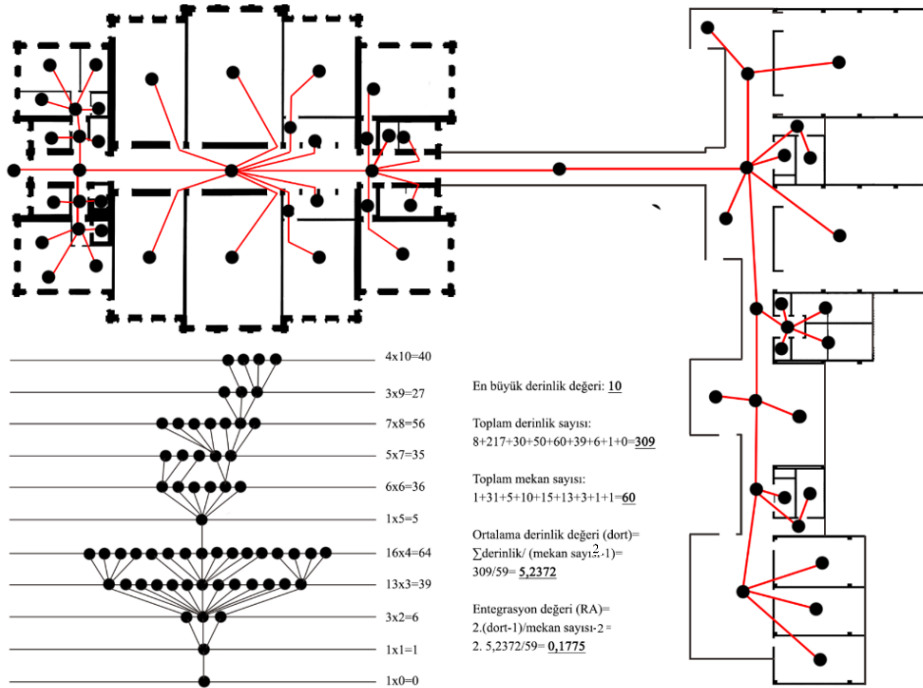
4x10=40

3x9=27

7x8=56

5x7=35

6x6=36

1x5=5

16x4=64

13x3=39

3x2=6

1x1=1

1x0=0

En büyük derinlik değeri: 10

Toplam derinlik sayısı:
8+217+30+50+60+39+6+1+0=309

Toplam mekan sayısı:
1+31+5+10+15+13+3+1+1=60

Ortalama derinlik değeri (dort)=
∑derinlik/ (mekan sayısı-1)=
309/59= 5,2372

Entegrasyon değeri (RA)=
2.(dort-1)/mekan sayısı-2 =
2. 5,2372/59= 0,1775